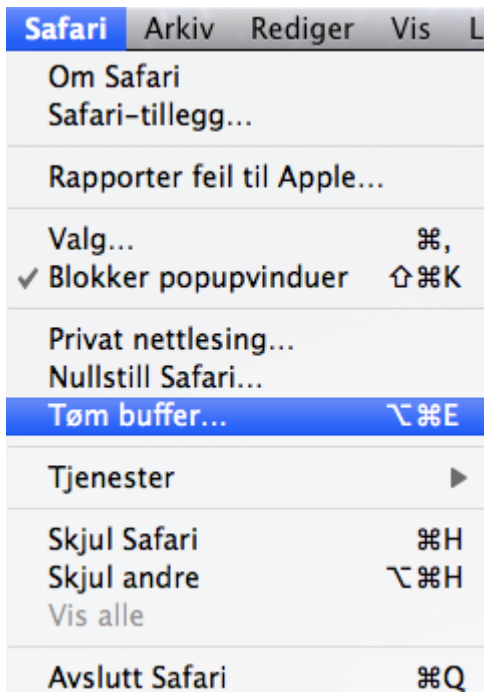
Safari Arkiv Rediger Vis L

Om Safari
Safari-tillegg...

Rapporter feil til Apple...

Valg... ⌘,
✓ Blokker popupvinduer ⇧⌘K

Privat nettlesing...
Nullstill Safari...
Tøm buffer... ⌥⌘E

Tjenester ▶

Skjul Safari ⌘H
Skjul andre ⌥⌘H
Vis alle

Avslutt Safari ⌘Q